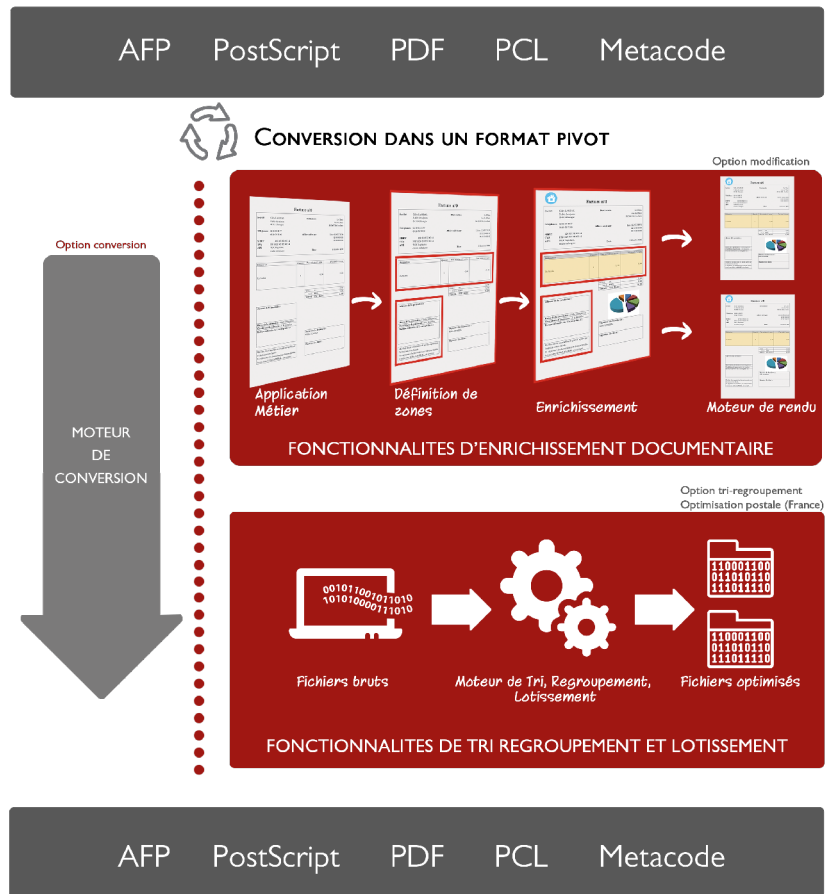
AFP PostScript PDF PCL Metacode

CONVERSION DANS UN FORMAT PIVOT

Option conversion

MOTEUR DE CONVERSION

Option modification

Application Métier

Définition de zones

Enrichissement

Moteur de rendu

FONCTIONNALITES D'ENRICHISSEMENT DOCUMENTAIRE

Option tri-regroupement
Optimisation postale (France)

0010110010110101010100001110010

110001100
011010110
111011110

110001100
011010110
111011110

Fichiers bruts

Moteur de Tri, Regroupement, Lotissement

Fichiers optimisés

FONCTIONNALITES DE TRI REGROUPEMENT ET LOTISSEMENT

AFP PostScript PDF PCL Metacode